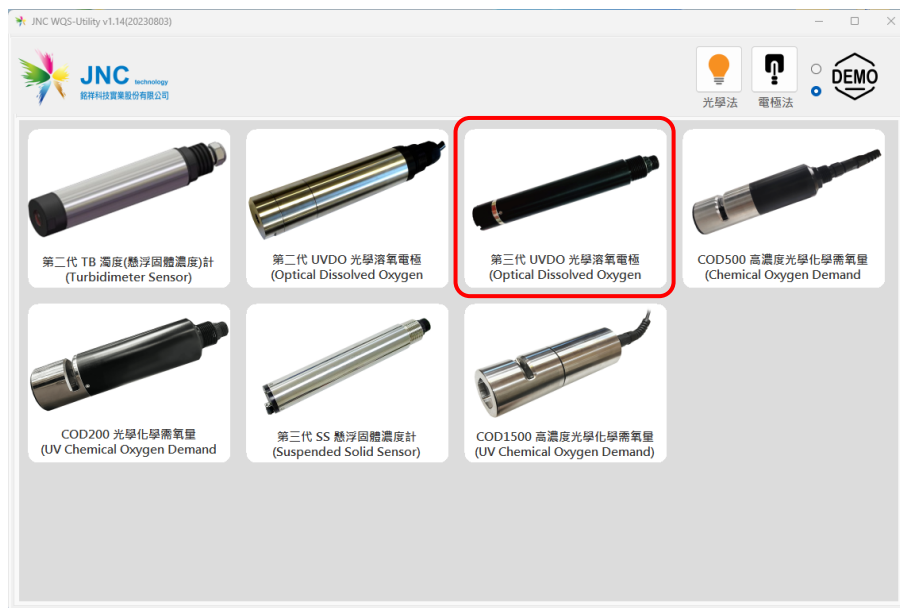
JNC WQS-Utility v1.14(20230803)

JNC technology
銘祥科技實業股份有限公司

光學法 電極法

DEMO

第二代 TB 濁度(懸浮固體濃度)計
(Turbidimeter Sensor)

第二代 UVDO 光學溶氧電極
(Optical Dissolved Oxygen

第三代 UVDO 光學溶氧電極
(Optical Dissolved Oxygen

COD500 高濃度光學化學需氧量
(Chemical Oxygen Demand

COD200 光學化學需氧量
(UV Chemical Oxygen Demand

第三代 SS 懸浮固體濃度計
(Suspended Solid Sensor)

COD1500 高濃度光學化學需氧量
(UV Chemical Oxygen Demand)